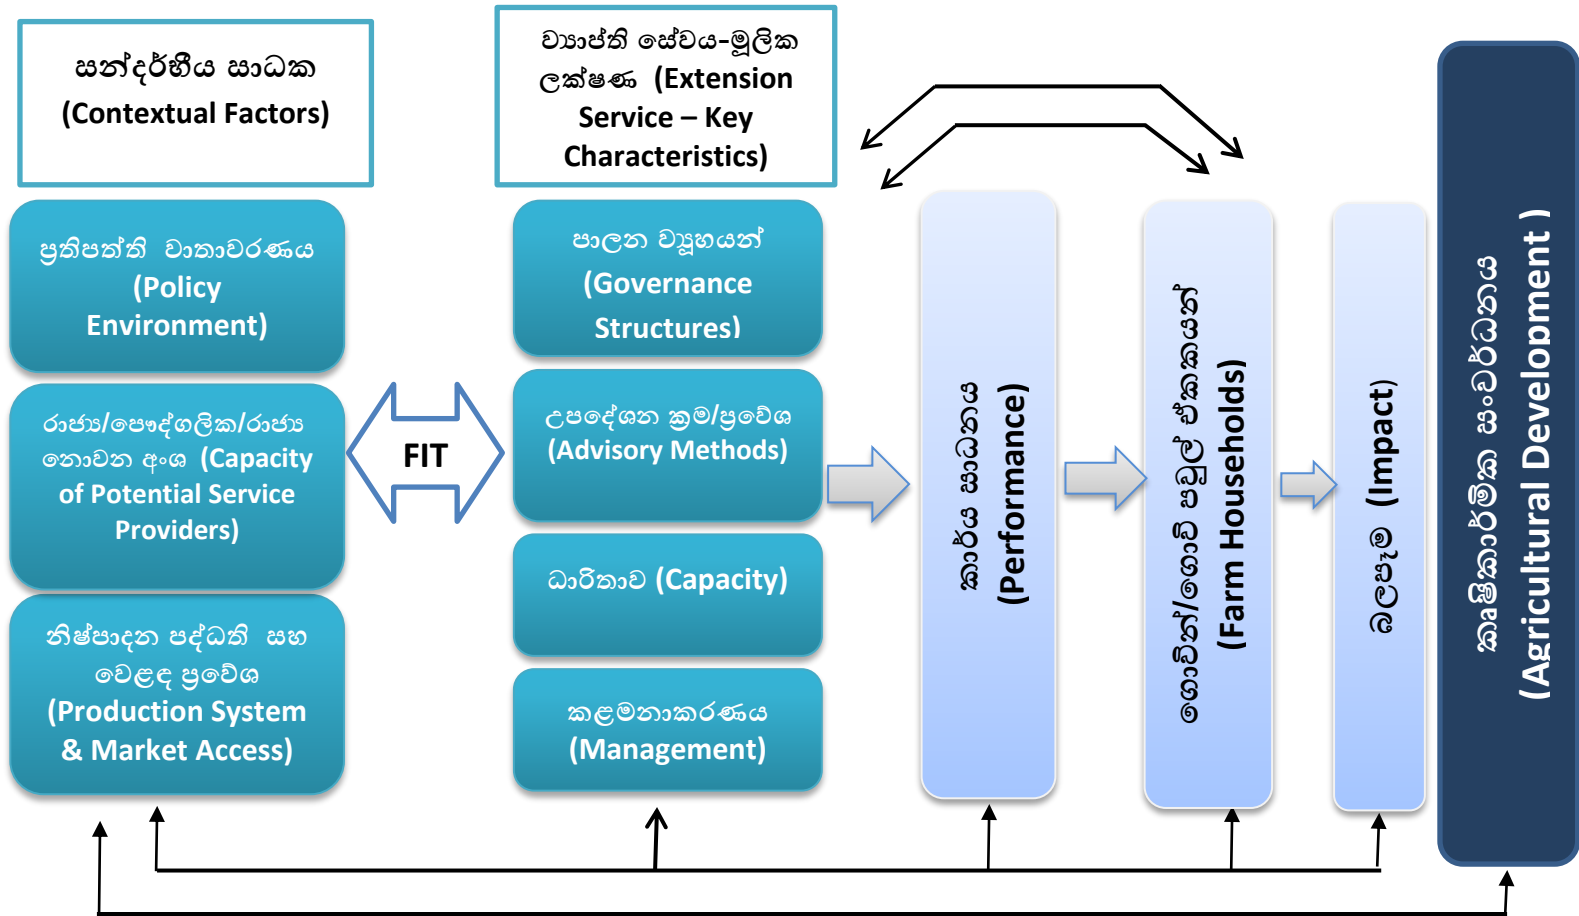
සන්දර්භීය සාධක (Contextual Factors)

ව්‍යාප්ති සේවය-මූලික ලක්ෂණ (Extension Service – Key Characteristics)

ප්‍රතිපත්ති වාතාවරණය (Policy Environment)

රාජ්‍ය/පෞද්ගලික/රාජ්‍ය නොවන අංශ (Capacity of Potential Service Providers)

නිෂ්පාදන පද්ධති සහ වෙළඳ ප්‍රවේශ (Production System & Market Access)

FIT

පාලන ව්‍යුහයන් (Governance Structures)

උපදේශන ක්‍රම/ප්‍රවේශ (Advisory Methods)

ධාරිතාව (Capacity)

කළමනාකරණය (Management)

කාර්ය සාධනය (Performance)

ගොවිත්/ගොවි පවුල් ඒකකයන් (Farm Households)

බලපෑම (Impact)

කෘෂිකාර්මික සංවර්ධනය (Agricultural Development)